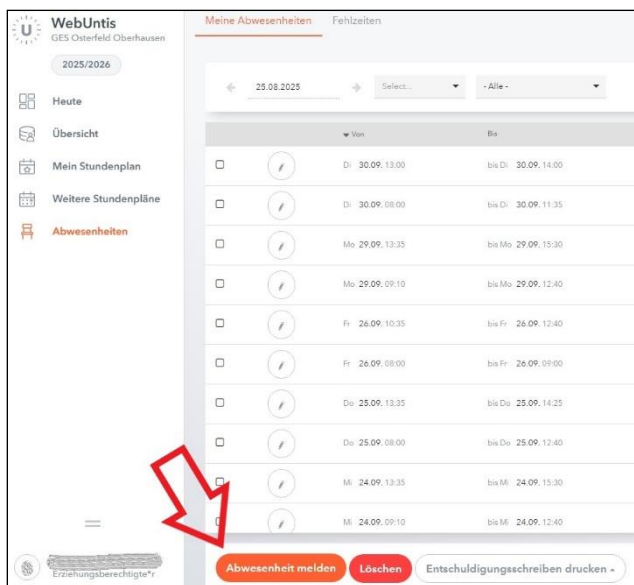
WebUntis
GES Osterfeld Oberhausen

2025/2026

Heute
Übersicht
Mein Stundenplan
Weitere Stundenpläne
Abwesenheiten

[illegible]
Erziehungsberechtigte*r

Meine Abwesenheiten    Fehlzeiten

25.08.2025    Select...    - Alle -

| | | Von | Bis |
|---|---|---|---|
| | | Di 30.09. 13:00 | bis Di 30.09. 14:00 |
| | | Di 30.09. 08:00 | bis Di 30.09. 11:35 |
| | | Mo 29.09. 13:35 | bis Mo 29.09. 15:30 |
| | | Mo 29.09. 09:10 | bis Mo 29.09. 12:40 |
| | | Fr 26.09. 10:35 | bis Fr 26.09. 12:40 |
| | | Fr 26.09. 08:00 | bis Fr 26.09. 09:00 |
| | | Do 25.09. 13:35 | bis Do 25.09. 14:25 |
| | | Do 25.09. 08:00 | bis Do 25.09. 12:40 |
| | | Mi 24.09. 13:35 | bis Mi 24.09. 15:30 |
| | | Mi 24.09. 09:10 | bis Mi 24.09. 12:40 |

Abwesenheit melden    Löschen    Entschuldigungsschreiben drucken